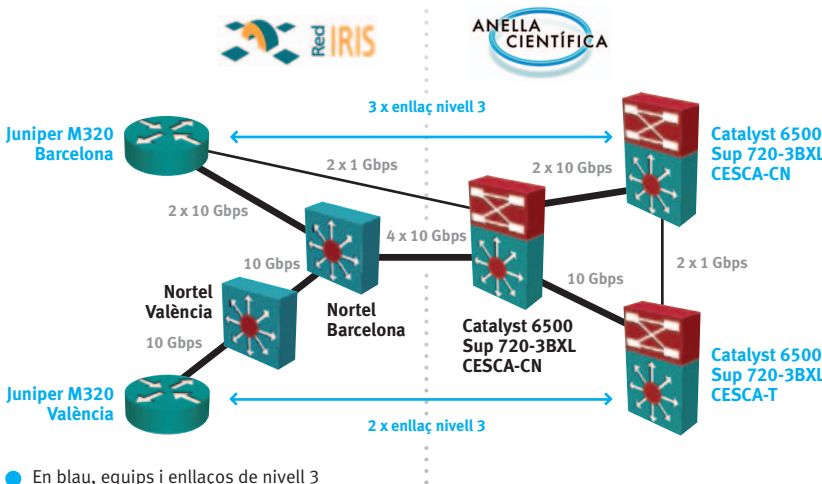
Red IRIS

ANELLA CIENTÍFICA

3 x enllaç nivell 3

Juniper M320 Barcelona

2 x 1 Gbps

2 x 10 Gbps

Catalyst 6500 Sup 720-3BXL CESCA-CN

2 x 10 Gbps

4 x 10 Gbps

10 Gbps

Nortel València

Nortel Barcelona

10 Gbps

2 x 1 Gbps

Catalyst 6500 Sup 720-3BXL CESCA-CN

10 Gbps

Juniper M320 València

Catalyst 6500 Sup 720-3BXL CESCA-T

2 x enllaç nivell 3

En blau, equips i enllaços de nivell 3